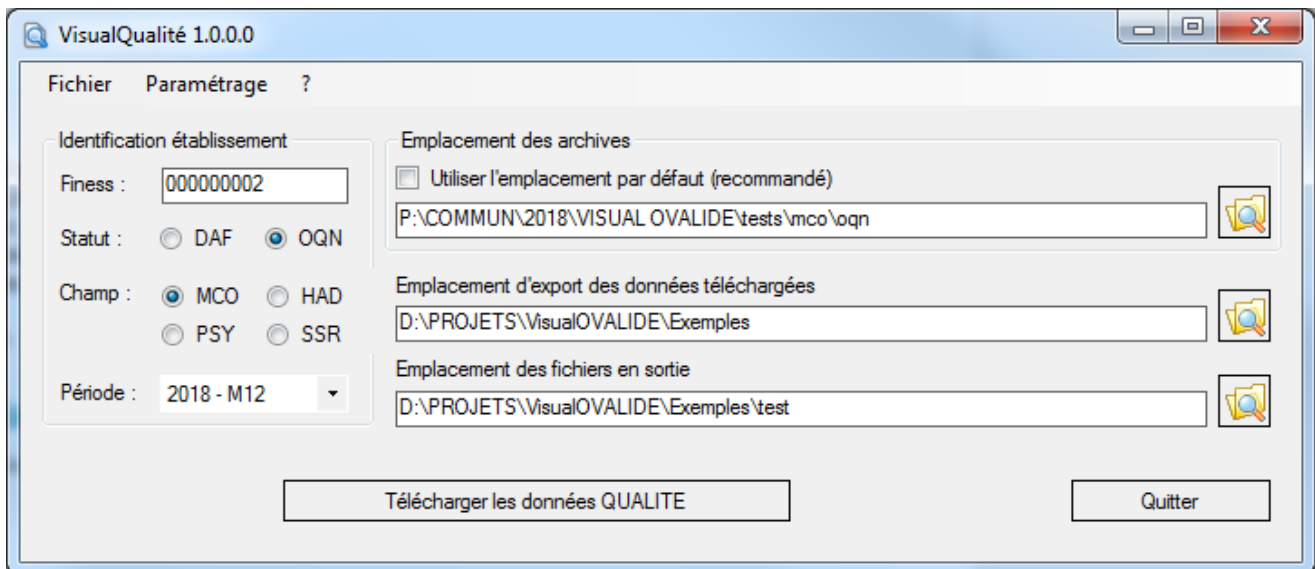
VisualQualité 1.0.0.0

Fichier Paramétrage ?

Identification établissement

Finess : 000000002

Statut : DAF OQN

Champ : MCO HAD PSY SSR

Période : 2018 - M12

Emplacement des archives

Utiliser l'emplacement par défaut (recommandé)

P:\COMMUN\2018\VISUAL OVALIDE\tests\mco\oqn

Emplacement d'export des données téléchargées

D:\PROJETS\VisualOVALIDE\Exemples

Emplacement des fichiers en sortie

D:\PROJETS\VisualOVALIDE\Exemples\test

Télécharger les données QUALITE

Quitter